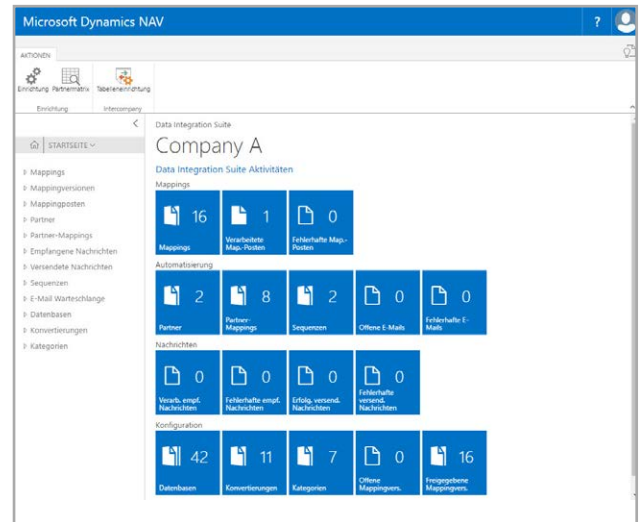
Microsoft Dynamics NAV

?

AKTIONEN

Einrichtung Partnermatrix Tabelleneinrichtung

Einrichtung Intercompany

STARTSEITE

Mappings
Mappingversionen
Mappingposten
Partner
Partner-Mappings
Empfangene Nachrichten
Versendete Nachrichten
Sequenzen
E-Mail Warteschlange
Datenbasen
Konvertierungen
Kategorien

Data Integration Suite

Company A

Data Integration Suite Aktivitäten

Mappings

16 Mappings

1 Verarbeitete Map.-Posten

0 Fehlerhafte Map.-Posten

Automatisierung

2 Partner

8 Partner-Mappings

2 Sequenzen

0 Offene E-Mails

0 Fehlerhafte E-Mails

Nachrichten

0 Verarb. empf. Nachrichten

0 Fehlerhafte empf. Nachrichten

0 Erfolg. versend. Nachrichten

0 Fehlerhafte versend. Nachrichten

Konfiguration

42 Datenbasen

11 Konvertierungen

7 Kategorien

0 Offene Mappingvers.

16 Freigegebene Mappingvers.